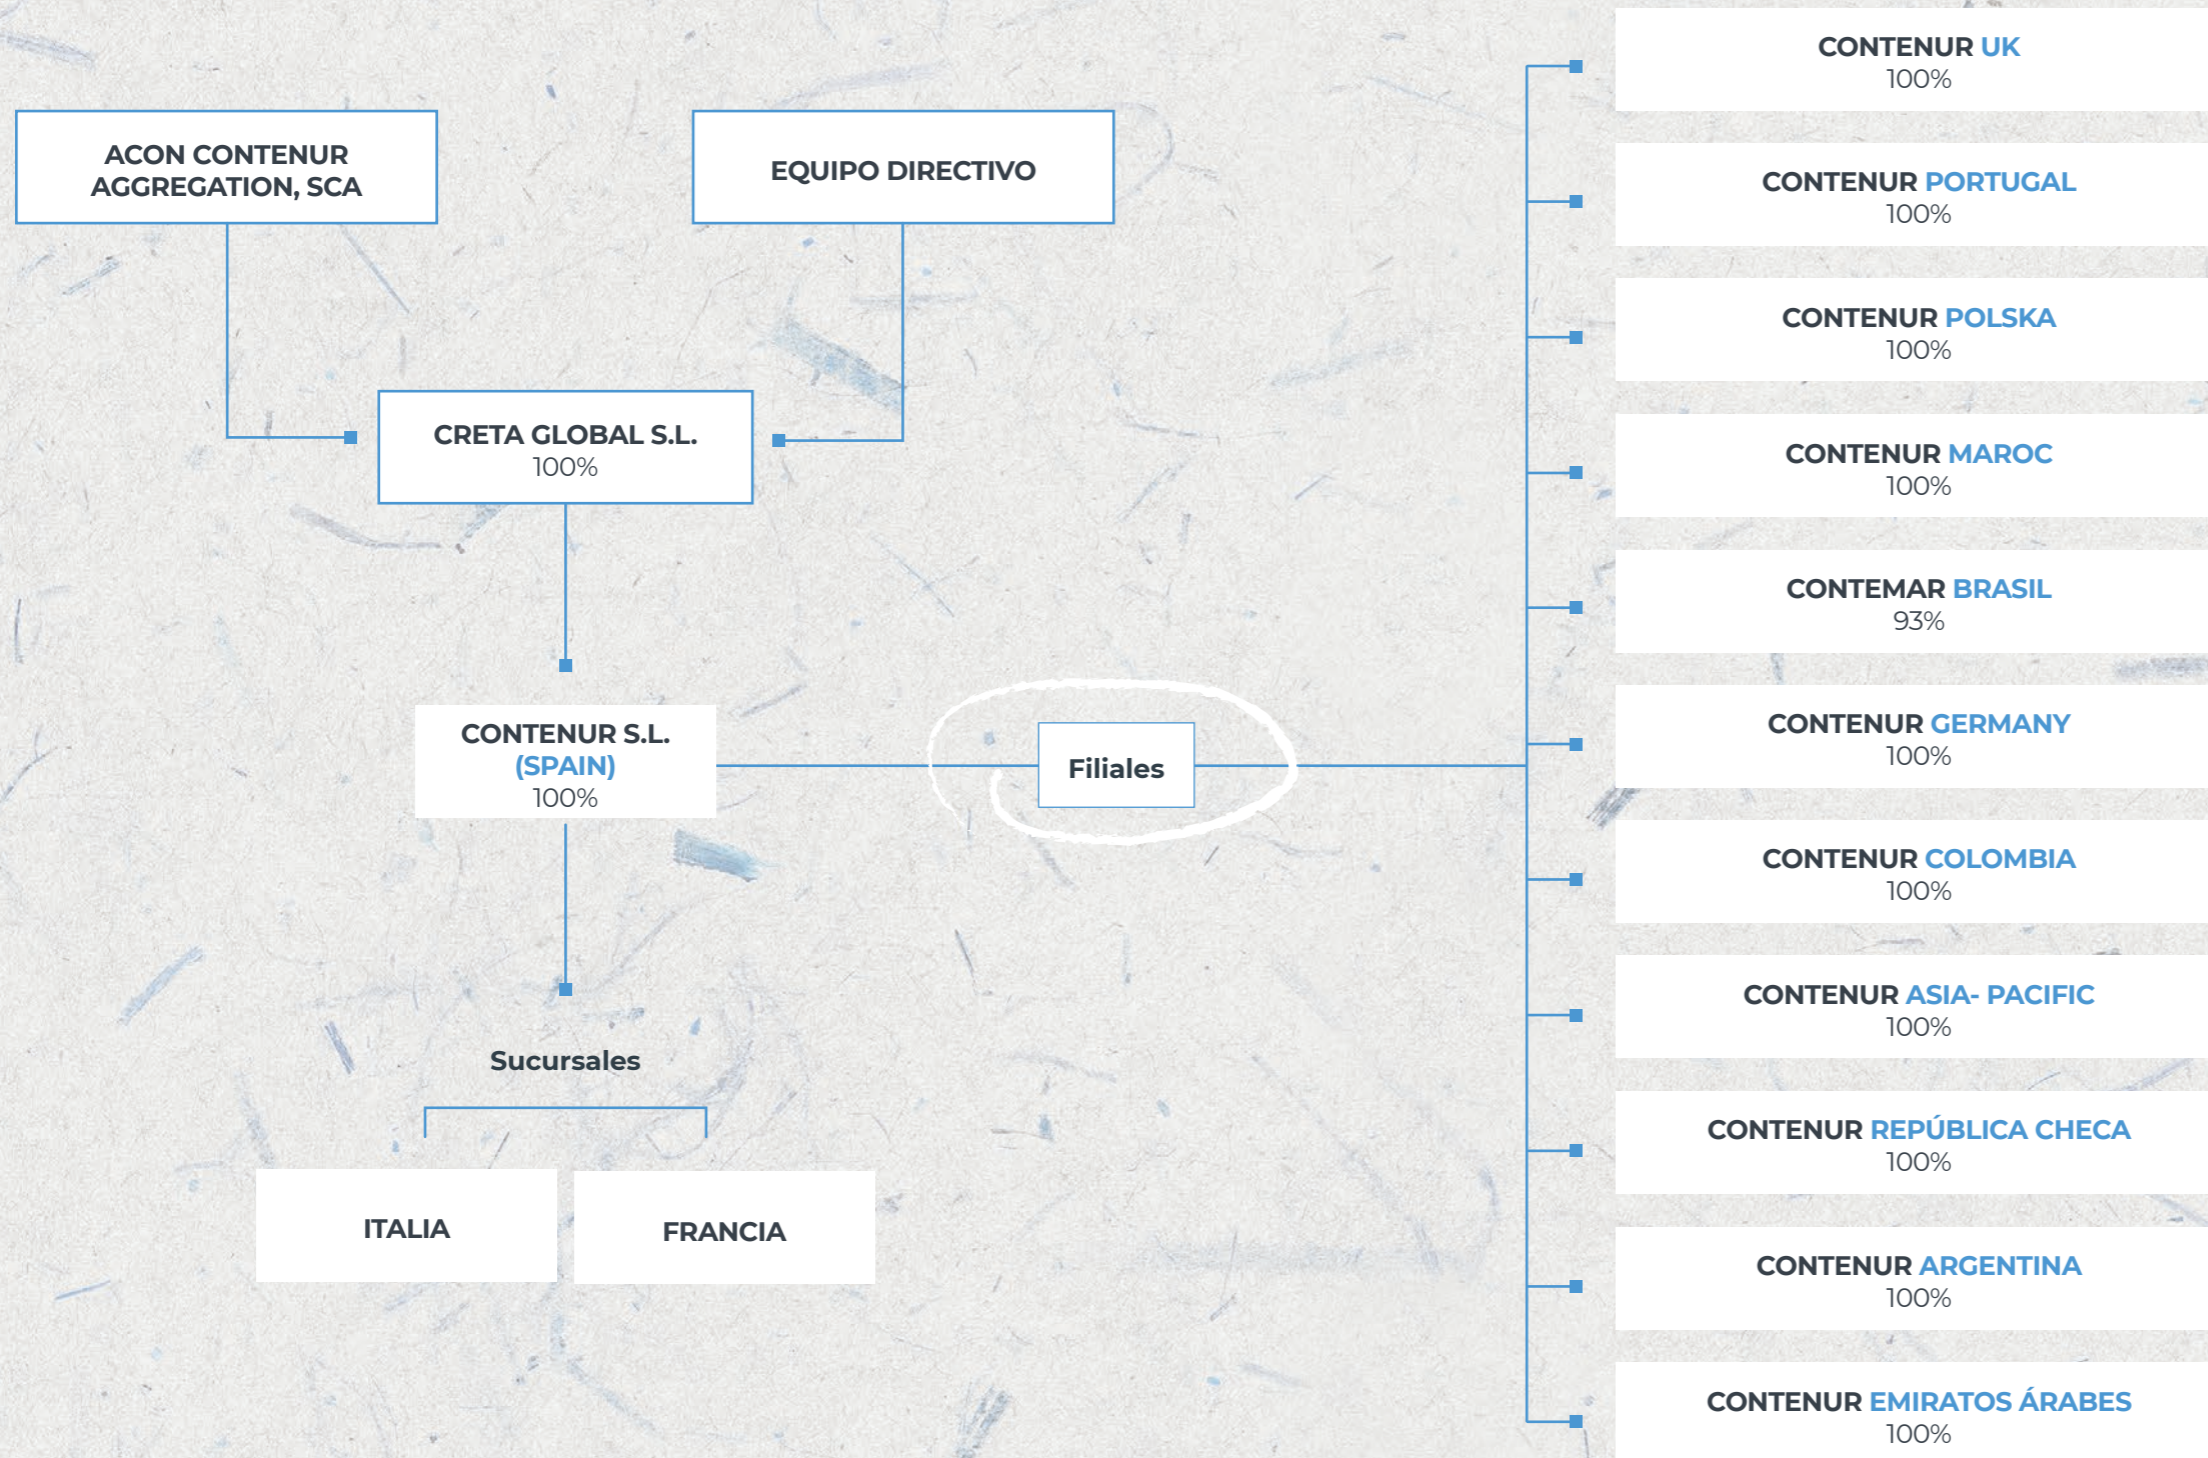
ACON CONTENUR AGGREGATION, SCA

EQUIPO DIRECTIVO

CRETA GLOBAL S.L.
100%

CONTENUR S.L.
(SPAIN)
100%

Filiales

Sucursales

ITALIA

FRANCIA

CONTENUR UK
100%

CONTENUR PORTUGAL
100%

CONTENUR POLSKA
100%

CONTENUR MAROC
100%

CONTEMAR BRASIL
93%

CONTENUR GERMANY
100%

CONTENUR COLOMBIA
100%

CONTENUR ASIA- PACIFIC
100%

CONTENUR REPÚBLICA CHECA
100%

CONTENUR ARGENTINA
100%

CONTENUR EMIRATOS ÁRABES
100%